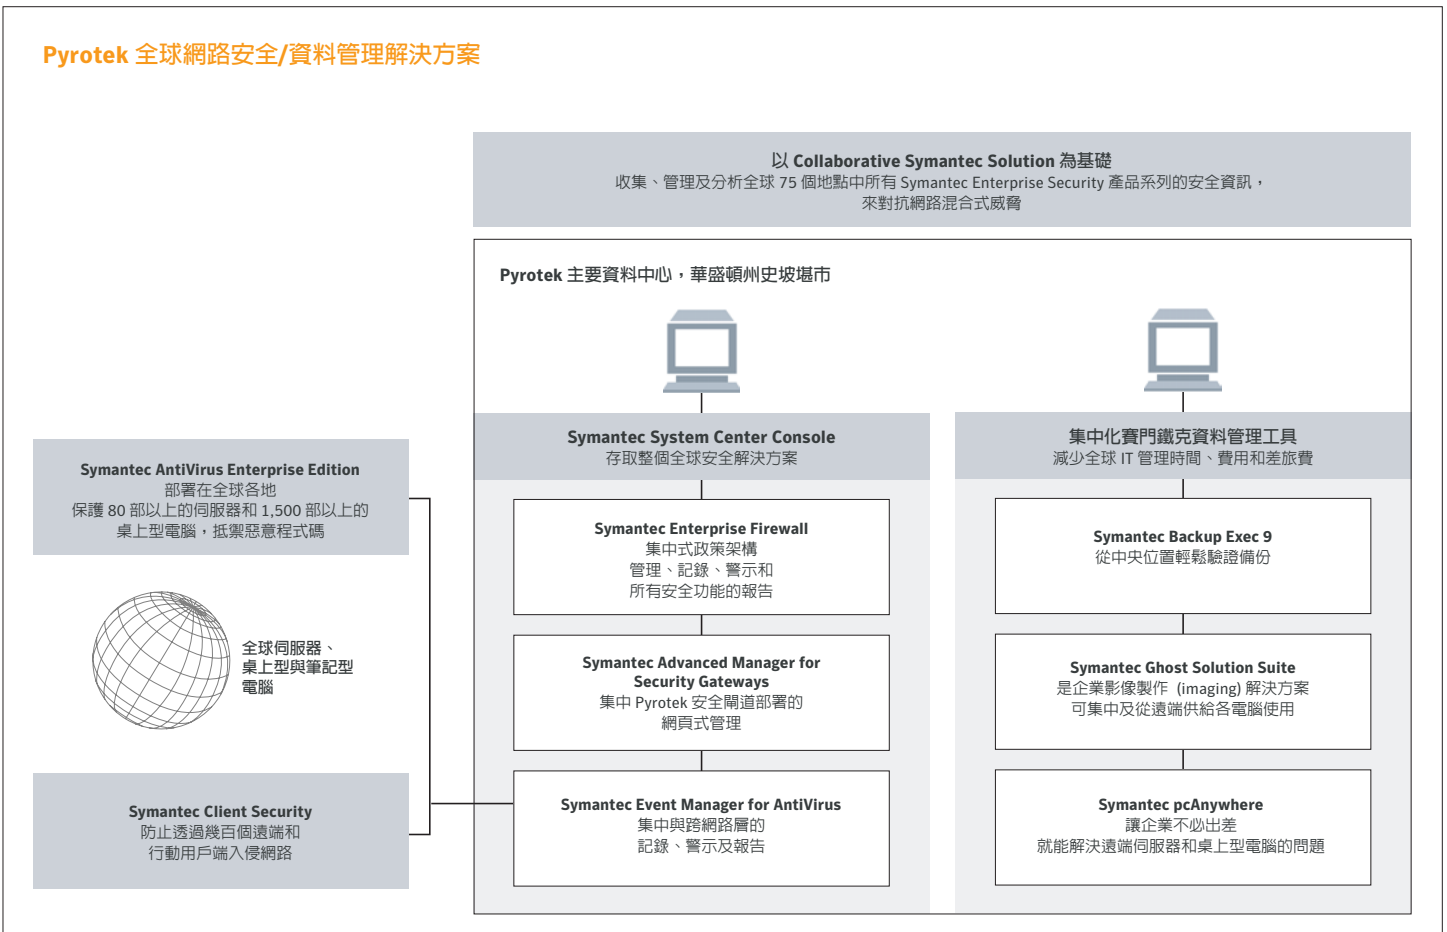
Pyrotek 全球網路安全/資料管理解決方案

以 Collaborative Symantec Solution 為基礎
收集、管理及分析全球 75 個地點中所有 Symantec Enterprise Security 產品系列的安全資訊，來對抗網路混合式威脅

Pyrotek 主要資料中心，華盛頓州史坡堪市

Symantec System Center Console
存取整個全球安全解決方案

集中化賽門鐵克資料管理工具
減少全球 IT 管理時間、費用和差旅費

Symantec Enterprise Firewall
集中式政策架構
管理、記錄、警示和
所有安全功能的報告

Symantec Advanced Manager for Security Gateways
集中 Pyrotek 安全閘道部署的
網頁式管理

Symantec Event Manager for AntiVirus
集中與跨網路層的
記錄、警示及報告

Symantec Backup Exec 9
從中央位置輕鬆驗證備份

Symantec Ghost Solution Suite
是企業影像製作 (imaging) 解決方案
可集中及從遠端供給各電腦使用

Symantec pcAnywhere
讓企業不必出差
就能解決遠端伺服器和桌上型電腦的問題

Symantec AntiVirus Enterprise Edition
部署在全球各地
保護 80 部以上的伺服器和 1,500 部以上的
桌上型電腦，抵禦惡意程式碼

全球伺服器、
桌上型與筆記型
電腦

Symantec Client Security
防止透過幾百個遠端和
行動用戶端入侵網路